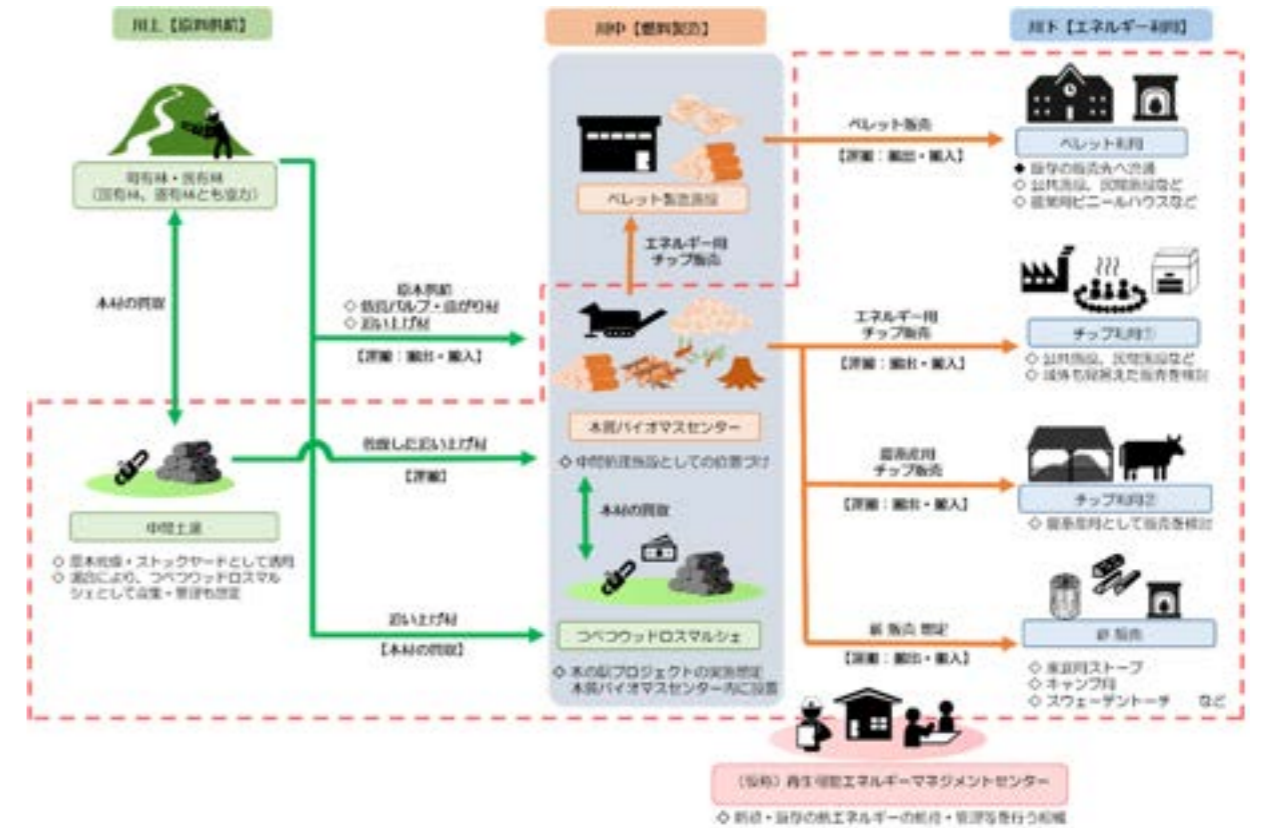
川上【原料供給】

川中【燃料製造】

川下【エネルギー利用】

町有林・民有林
（国有林、道有林とも協力）

本材の買取

ペレット販売
【津別：搬出・搬入】

ペレット利用
◆ 既存の販売先へ供給
◇ 公共施設、民間施設など
◇ 農業用ビニールハウスなど

ペレット製造施設

エネルギー用
チップ販売

原木供給
◇ 低質パルプ・曲がり材
◇ 追い上げ材
【津別：搬出・搬入】

エネルギー用
チップ販売
【津別：搬出・搬入】

チップ利用①
◇ 公共施設、民間施設など
◇ 域外も見据えた販売を検討

木質バイオマスセンター

乾燥した追い上げ材
【津別】

◇ 中間前処理施設としての位置づけ

中間土場
◇ 原木乾燥・ストックヤードとして活用
◇ 週末により、つべつウッドロスマルシェとして出張・営業も想定

本材の買取

畜産敷料用
チップ販売
【津別：搬出・搬入】

チップ利用②
◇ 畜産敷料として販売を検討

追い上げ材
【本材の買取】

つべつウッドロスマルシェ
◇ 木の駅プロジェクトの実施想定
木質バイオマスセンター内に設置

薪 販売 想定
【津別：搬出・搬入】

薪 販売
◇ 家庭用ストーブ
◇ キャンプ用
◇ スウェーデントーチ　など

（仮称）再生可能エネルギーマネジメントセンター
◇ 新規・既存の熱エネルギーの転換・管理等を行う組織